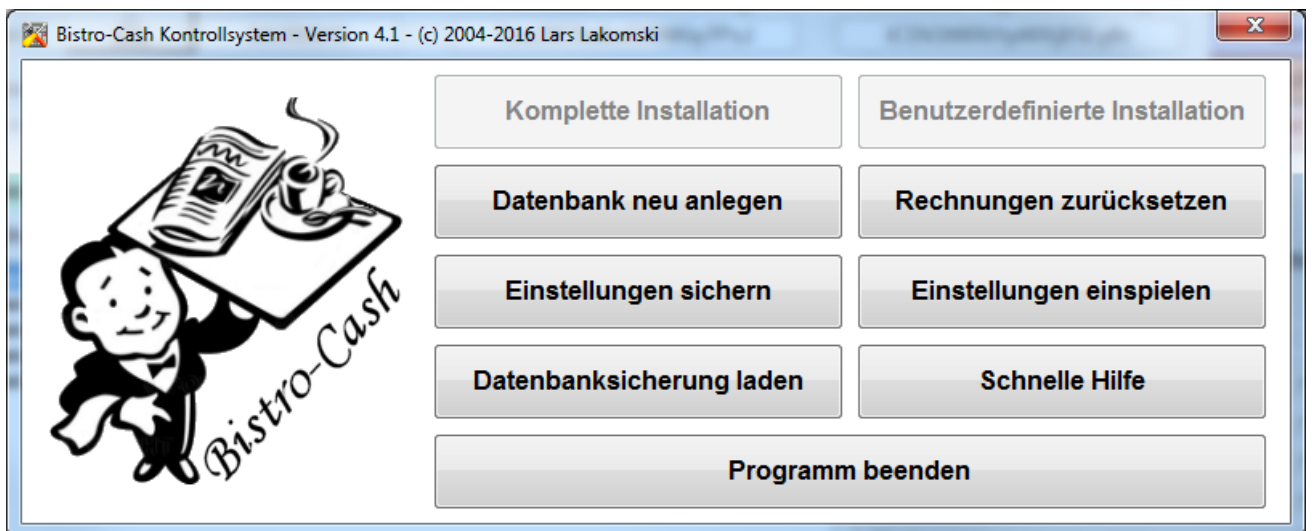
Bistro-Cash Kontrollsystem - Version 4.1 - (c) 2004-2016 Lars Lakomski

Bistro-Cash

Komplette Installation

Benutzerdefinierte Installation

Datenbank neu anlegen

Rechnungen zurücksetzen

Einstellungen sichern

Einstellungen einspielen

Datenbanksicherung laden

Schnelle Hilfe

Programm beenden